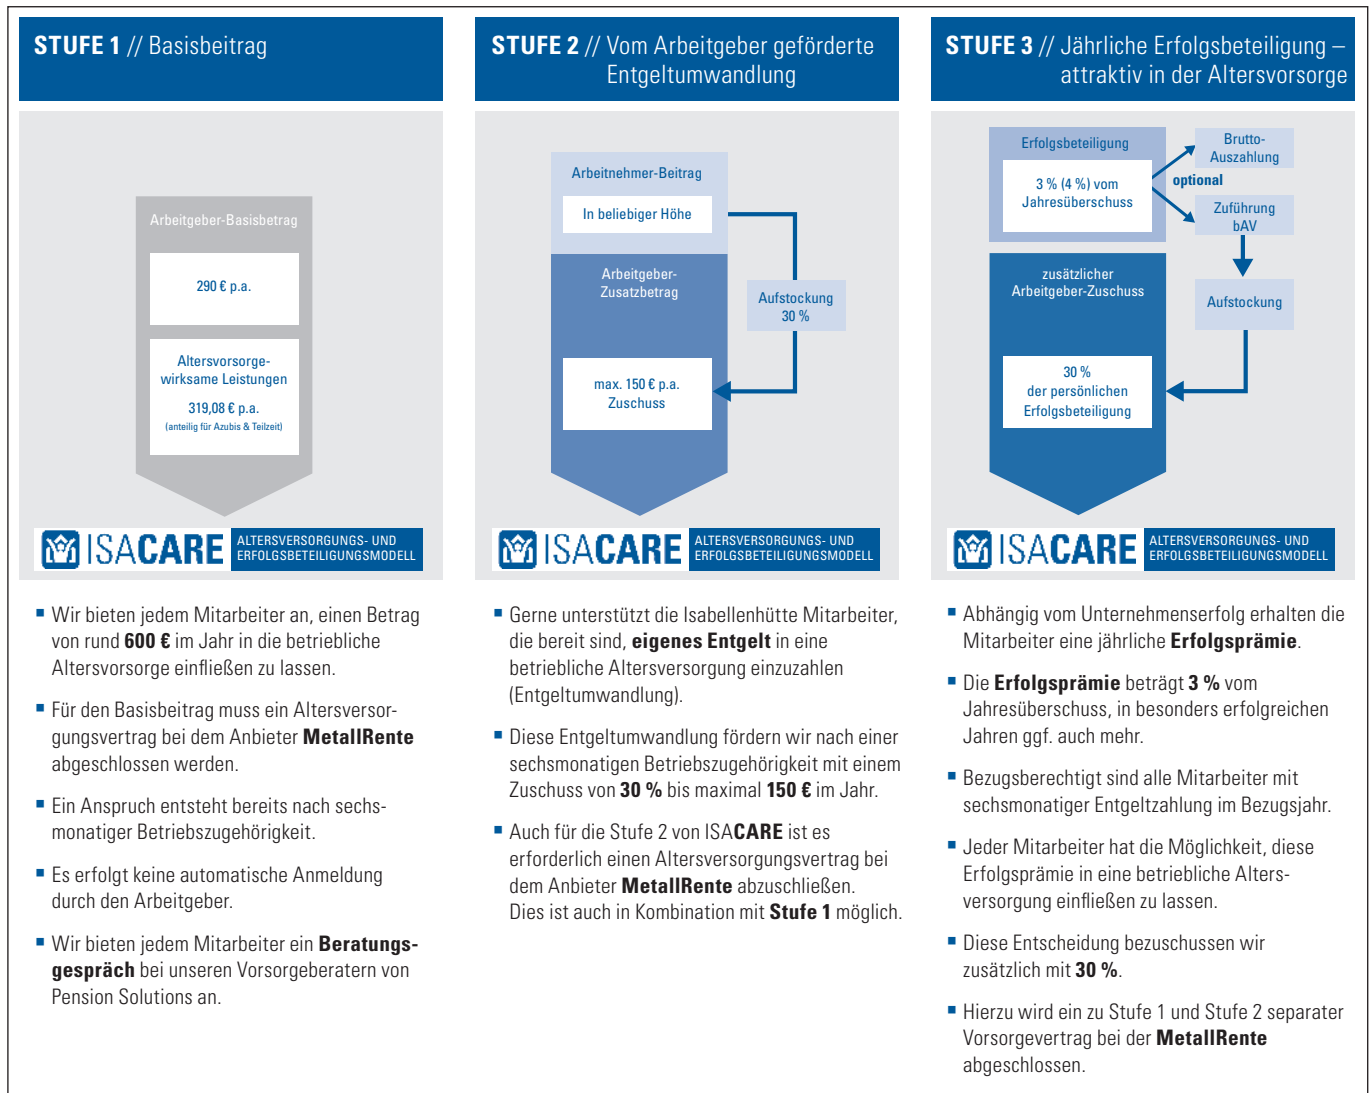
**STUFE 1** // Basisbeitrag

Arbeitgeber-Basisbeitrag

290 € p.a.

Altersvorsorgewirksame Leistungen

319,08 € p.a.

(anteilig für Azubis & Teilzeit)

ISACARE ALTERSVERSORGUNGS- UND ERFOLGSBETEILIGUNGSMODELL

- Wir bieten jedem Mitarbeiter an, einen Betrag von rund **600 €** im Jahr in die betriebliche Altersvorsorge einfließen zu lassen.

- Für den Basisbeitrag muss ein Altersversorgungsvertrag bei dem Anbieter **MetallRente** abgeschlossen werden.

- Ein Anspruch entsteht bereits nach sechsmonatiger Betriebszugehörigkeit.

- Es erfolgt keine automatische Anmeldung durch den Arbeitgeber.

- Wir bieten jedem Mitarbeiter ein **Beratungsgespräch** bei unseren Vorsorgeberatern von Pension Solutions an.

**STUFE 2** // Vom Arbeitgeber geförderte Entgeltumwandlung

Arbeitnehmer-Beitrag

In beliebiger Höhe

Arbeitgeber-Zusatzbetrag

Aufstockung 30 %

max. 150 € p.a. Zuschuss

ISACARE ALTERSVERSORGUNGS- UND ERFOLGSBETEILIGUNGSMODELL

- Gerne unterstützt die Isabellenhütte Mitarbeiter, die bereit sind, **eigenes Entgelt** in eine betriebliche Altersversorgung einzuzahlen (Entgeltumwandlung).

- Diese Entgeltumwandlung fördern wir nach einer sechsmonatigen Betriebszugehörigkeit mit einem Zuschuss von **30 %** bis maximal **150 €** im Jahr.

- Auch für die Stufe 2 von ISA**CARE** ist es erforderlich einen Altersversorgungsvertrag bei dem Anbieter **MetallRente** abzuschließen. Dies ist auch in Kombination mit **Stufe 1** möglich.

**STUFE 3** // Jährliche Erfolgsbeteiligung – attraktiv in der Altersvorsorge

Erfolgsbeteiligung

3 % (4 %) vom Jahresüberschuss

Brutto-Auszahlung

optional

Zuführung bAV

zusätzlicher Arbeitgeber-Zuschuss

Aufstockung

30 % der persönlichen Erfolgsbeteiligung

ISACARE ALTERSVERSORGUNGS- UND ERFOLGSBETEILIGUNGSMODELL

- Abhängig vom Unternehmenserfolg erhalten die Mitarbeiter eine jährliche **Erfolgsprämie**.

- Die **Erfolgsprämie** beträgt **3 %** vom Jahresüberschuss, in besonders erfolgreichen Jahren ggf. auch mehr.

- Bezugsberechtigt sind alle Mitarbeiter mit sechsmonatiger Entgeltzahlung im Bezugsjahr.

- Jeder Mitarbeiter hat die Möglichkeit, diese Erfolgsprämie in eine betriebliche Altersversorgung einfließen zu lassen.

- Diese Entscheidung bezuschussen wir zusätzlich mit **30 %**.

- Hierzu wird ein zu Stufe 1 und Stufe 2 separater Vorsorgevertrag bei der **MetallRente** abgeschlossen.